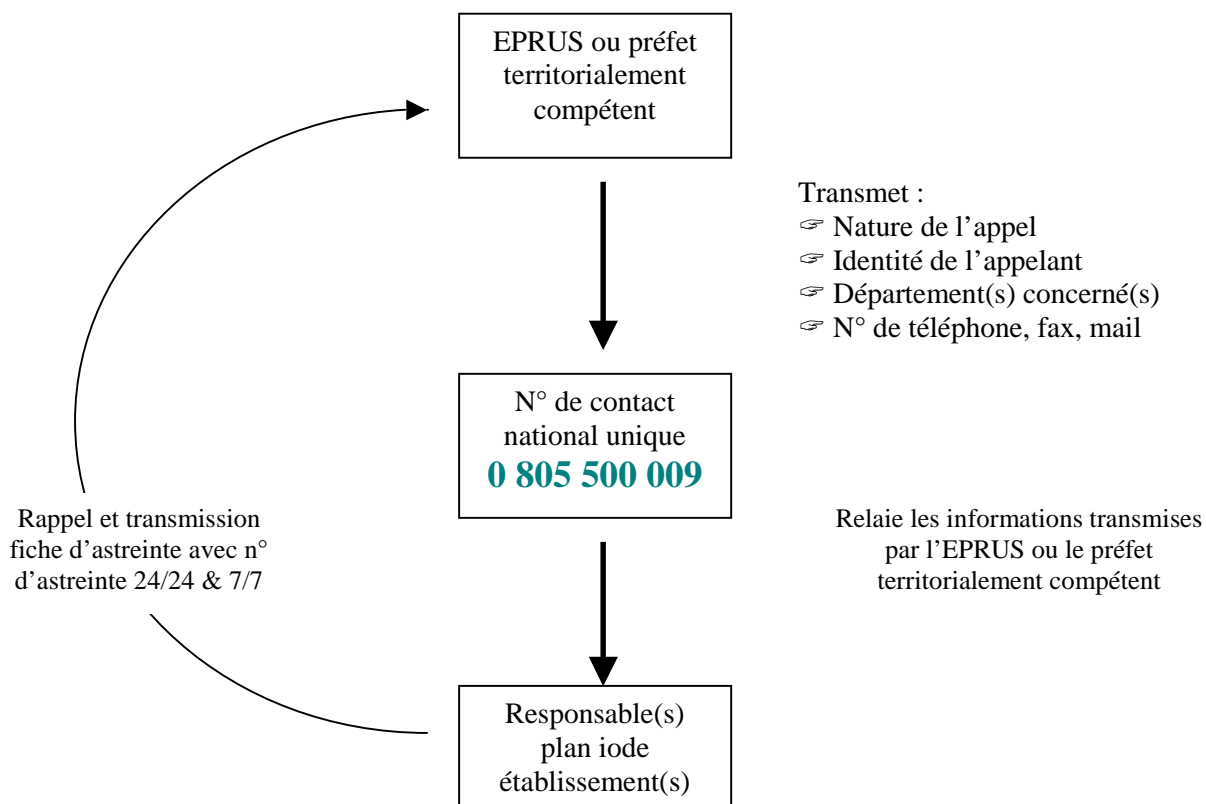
EPRUS ou préfet territorialement compétent

Transmet :
☞ Nature de l'appel
☞ Identité de l'appelant
☞ Département(s) concerné(s)
☞ N° de téléphone, fax, mail

N° de contact national unique
0 805 500 009

Rappel et transmission fiche d'astreinte avec n° d'astreinte 24/24 & 7/7

Relaie les informations transmises par l'EPRUS ou le préfet territorialement compétent

Responsable(s) plan iode établissement(s)